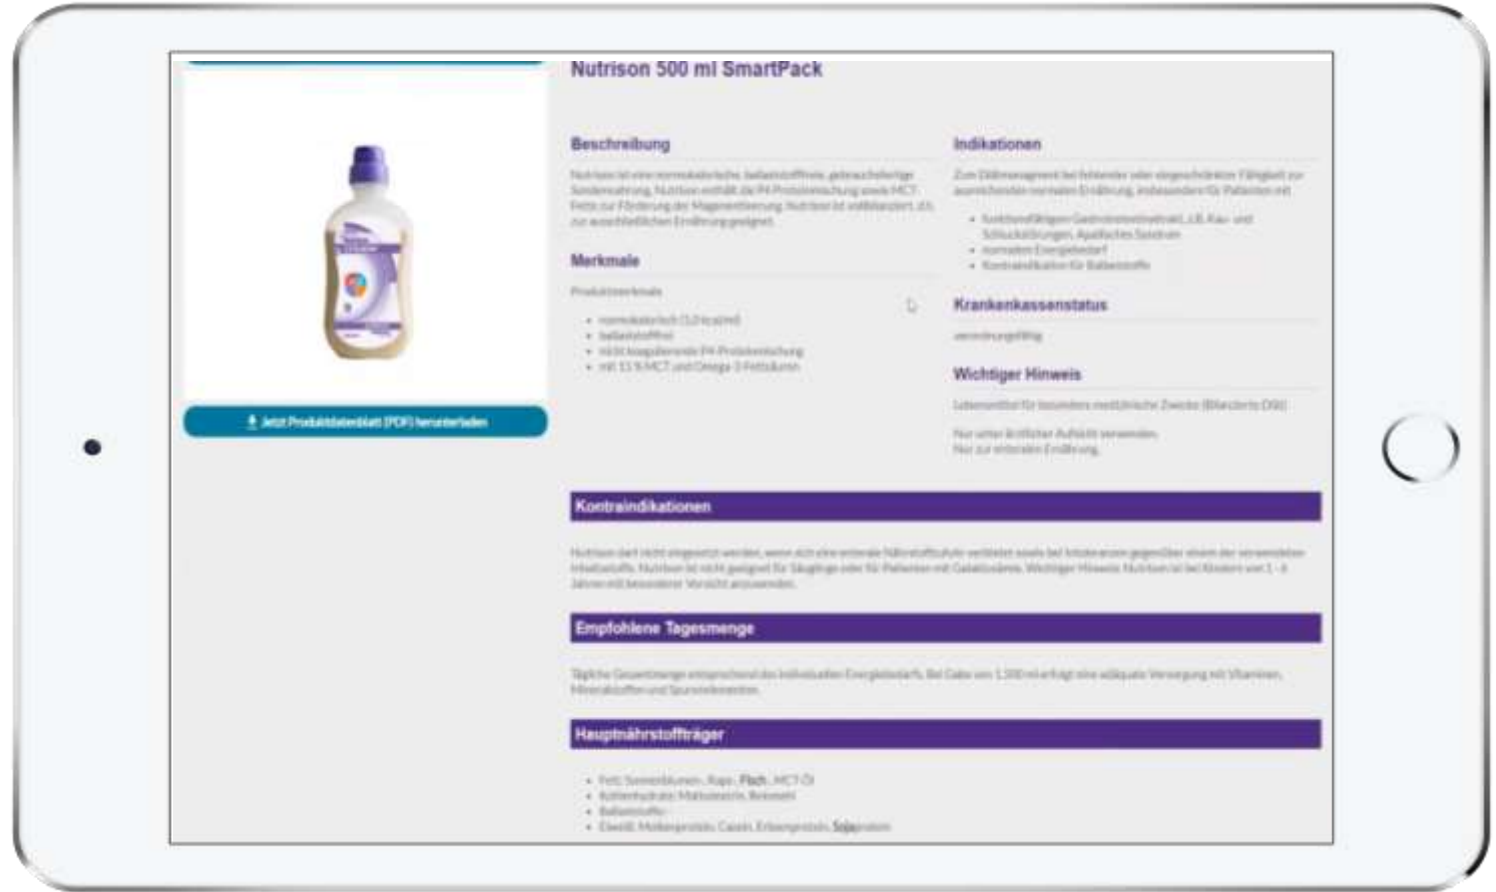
Nutrison 500 ml SmartPack

Jetzt Produktdatenblatt (PDF) herunterladen

Beschreibung

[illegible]

Merkmale

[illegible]

- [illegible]
- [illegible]
- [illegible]
- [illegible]

Indikationen

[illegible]

- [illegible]
- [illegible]
- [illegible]

Krankenkassenstatus

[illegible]

Wichtiger Hinweis

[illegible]

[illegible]

Kontraindikationen

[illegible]

Empfohlene Tagesmenge

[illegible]

Hauptnährstoffträger

- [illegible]
- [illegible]
- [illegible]
- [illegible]